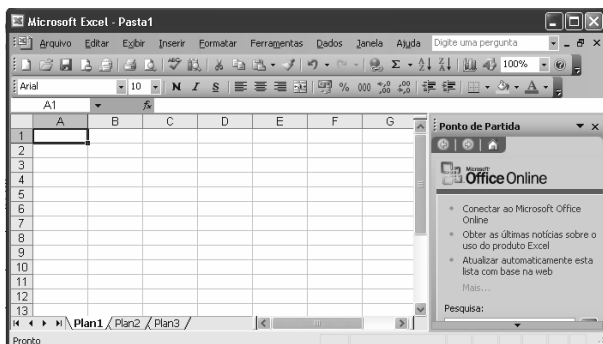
Microsoft Excel - Pasta1

Arquivo Editar Exibir Inserir Formatar Ferramentas Dados Janela Ajuda Digite uma pergunta

100%

Arial 10 N I S % 000

A1 fx

| | A | B | C | D | E | F | G |
|---|---|---|---|---|---|---|---|
| 1 | | | | | | | |
| 2 | | | | | | | |
| 3 | | | | | | | |
| 4 | | | | | | | |
| 5 | | | | | | | |
| 6 | | | | | | | |
| 7 | | | | | | | |
| 8 | | | | | | | |
| 9 | | | | | | | |
| 10 | | | | | | | |
| 11 | | | | | | | |
| 12 | | | | | | | |
| 13 | | | | | | | |

Plan1 Plan2 Plan3

Ponto de Partida

Microsoft Office Online

Conectar ao Microsoft Office Online

Obter as últimas notícias sobre o uso do produto Excel

Atualizar automaticamente esta lista com base na web

Mais...

Pesquisa:

Pronto